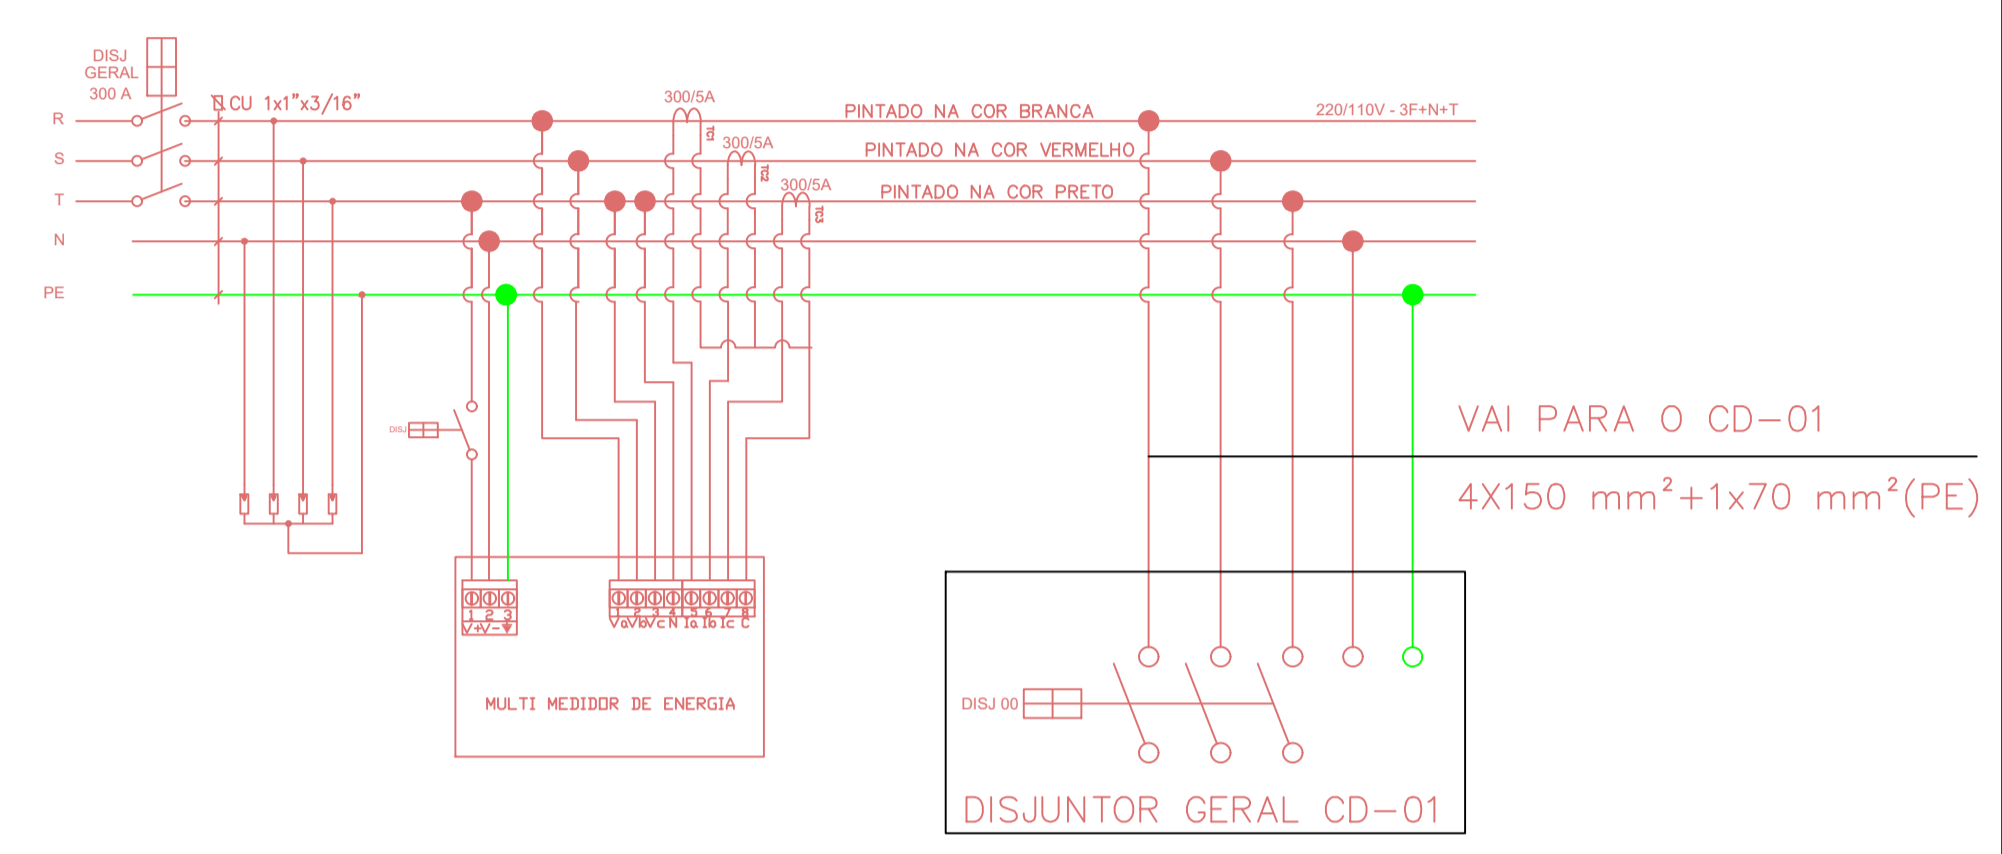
DISJ
GERAL
300 A

R
S
T
N
PE

CU 1x1"x3/16"

300/5A
TC1
300/5A
TC2
300/5A
TC3

PINTADO NA COR BRANCA
PINTADO NA COR VERMELHO
PINTADO NA COR PRETO

220/110V - 3F+N+T

DISJ

1 2 3
V+ V- ⏚

1 2 3 4 5 6 7 8
Va Vb Vc N Ia Ib Ic C

MULTI MEDIDOR DE ENERGIA

VAI PARA O CD-01

4X150 mm$^2$+1x70 mm$^2$(PE)

DISJ 00

DISJUNTOR GERAL CD-01